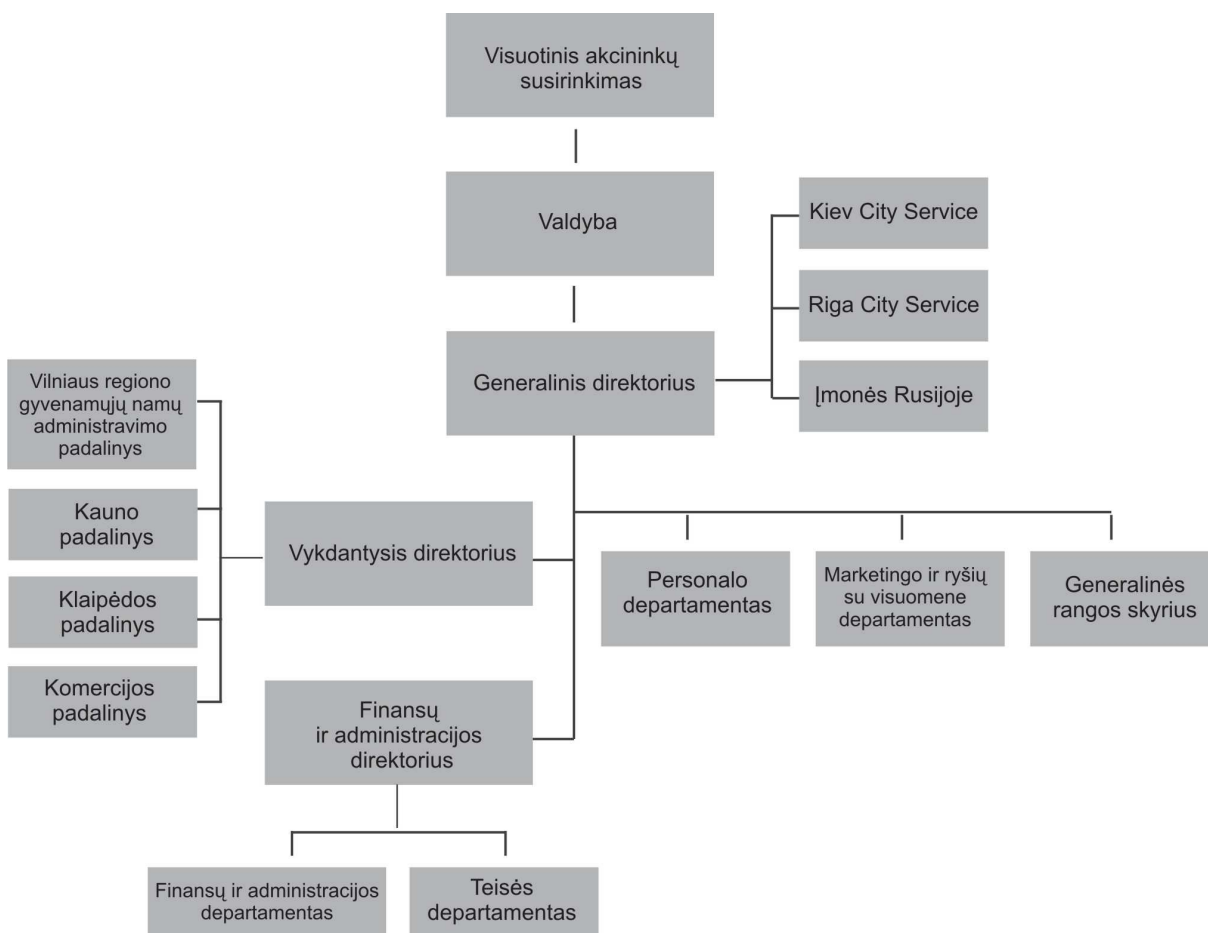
Visuotinis akcininkų susirinkimas

Valdyba

Kiev City Service

Riga City Service

Įmonės Rusijoje

Generalinis direktorius

Vilniaus regiono gyvenamųjų namų administravimo padalinys

Kauno padalinys

Klaipėdos padalinys

Komercijos padalinys

Vykdantysis direktorius

Personalo departamentas

Marketingo ir ryšių su visuomene departamentas

Generalinės rangos skyrius

Finansų ir administracijos direktorius

Finansų ir administracijos departamentas

Teisės departamentas